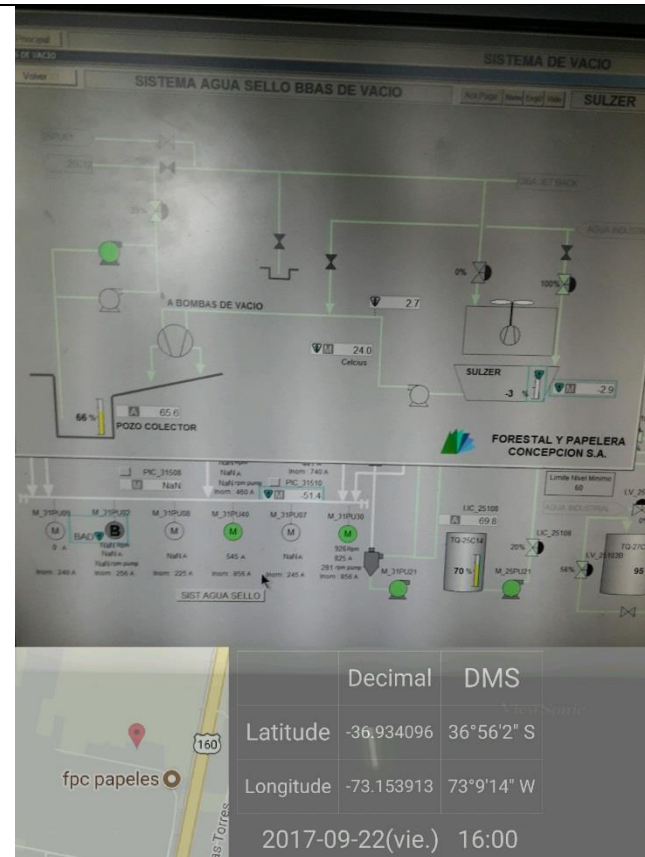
Principal

SISTEMA DE VACIO

Volver

SISTEMA AGUA SELLO BBAS DE VACIO

SULZER

A BOMBAS DE VACIO

2.7

24.0

Celcius

SULZER

-3 %

2.9

0%

100%

66 %

65.6

POZO COLECTOR

FORESTAL Y PAPELERA CONCEPCION S.A.

PIC_31508

NaN

PIC_31510

-51.4

M_31PU05

M_31PU02

M_31PU08

M_31PU40

M_31PU07

M_31PU38

BAD

545 A

926 Rpm

825 A

M_31PU21

M_25PU21

LIC_25108

69.8

TQ-25C14

70 %

20%

56%

Limite Nivel Minimo

60

95

SIST AGUA SELLO

160

fpc papeles

| | Decimal | DMS |
|---|---|---|
| Latitude | -36.934096 | 36°56'2" S |
| Longitude | -73.153913 | 73°9'14" W |

2017-09-22(vie.) 16:00